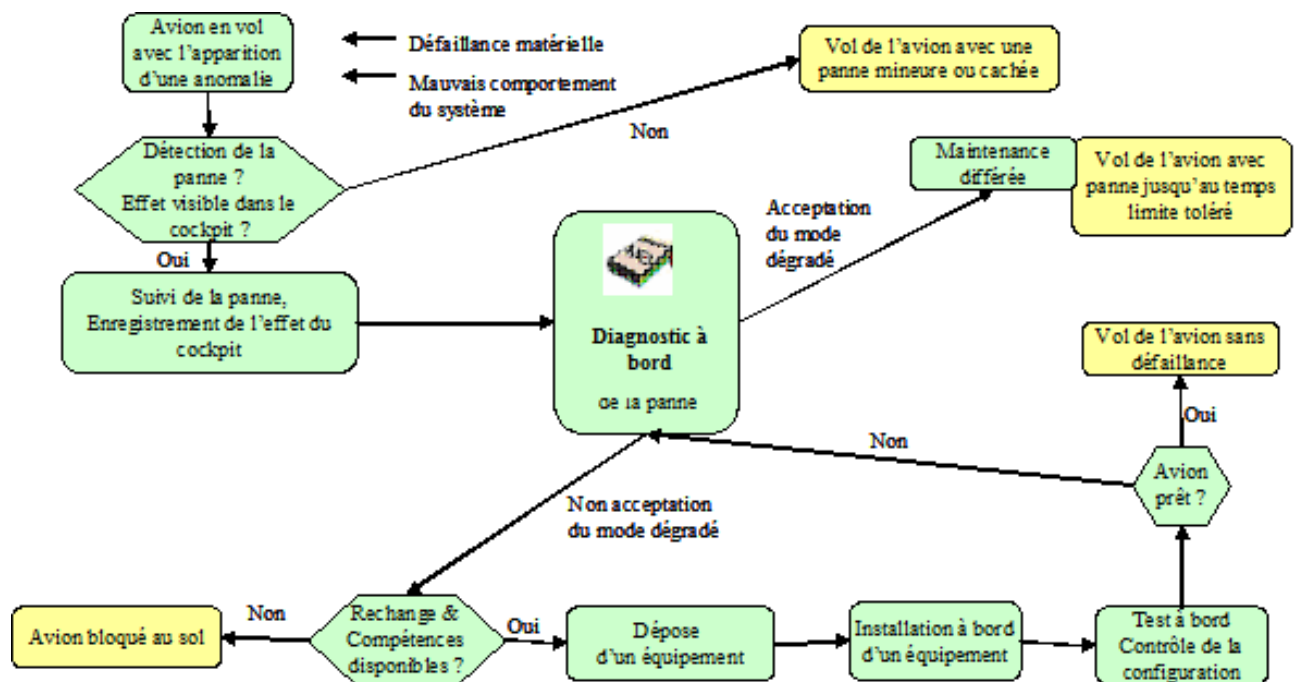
Avion en vol avec l'apparition d'une anomalie

Défaillance matérielle

Mauvais comportement du système

Vol de l'avion avec une panne mineure ou cachée

Non

Détection de la panne ? Effet visible dans le cockpit ?

Maintenance différée

Vol de l'avion avec panne jusqu'au temps limite toléré

Acceptation du mode dégradé

Oui

Suivi de la panne, Enregistrement de l'effet du cockpit

Diagnostic à bord

de la panne

Vol de l'avion sans défaillance

Oui

Non

Avion prêt ?

Non acceptation du mode dégradé

Non

Avion bloqué au sol

Rechange & Compétences disponibles ?

Oui

Dépose d'un équipement

Installation à bord d'un équipement

Test à bord Contrôle de la configuration